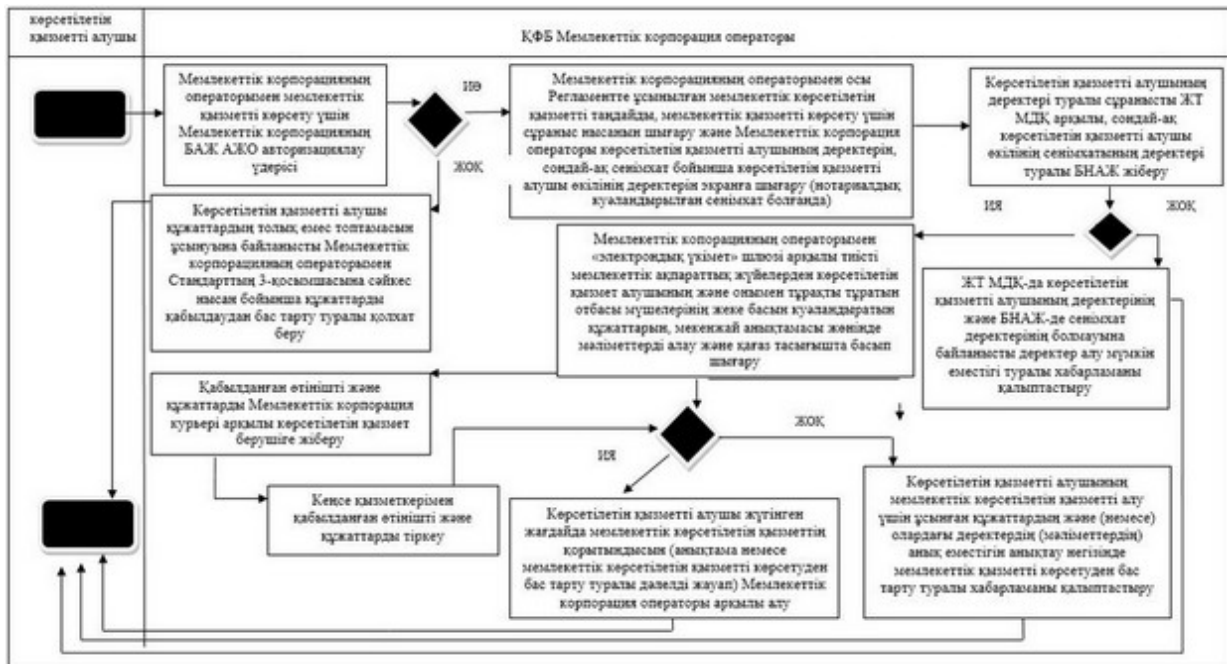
көрсетілетін қызметті алушы

ҚФБ Мемлекеттік корпорация операторы

Мемлекеттік корпорацияның операторымен мемлекеттік қызметті көрсету үшін Мемлекеттік корпорацияның БАЖ АЖО авторизациялау үдерісі

ИӘ

ЖОҚ

Мемлекеттік корпорацияның операторымен осы Регламентте ұсынылған мемлекеттік көрсетілетін қызметті таңдайды, мемлекеттік қызметті көрсету үшін сұраныс нысанын шығару және Мемлекеттік корпорация операторы көрсетілетін қызметті алушының деректерін, сондай-ақ сенімхат бойынша көрсетілетін қызметті алушы өкілінің деректерін экранға шығару (нотариалдық куәландырылған сенімхат болғанда)

Көрсетілетін қызметті алушының деректері туралы сұранысты ЖТ МДҚ арқылы, сондай-ақ көрсетілетін қызметті алушы өкілінің сенімхатының деректері туралы БНАЖ жіберу

Көрсетілетін қызметті алушы құжаттардың толық емес топтамасын ұсынуына байланысты Мемлекеттік корпорацияның операторымен Стандарттың 3-қосымшасына сәйкес нысан бойынша құжаттарды қабылдаудан бас тарту туралы қолхат беру

ИЯ

ЖОҚ

Мемлекеттік копорацияның операторымен «электрондық үкімет» шлюзі арқылы тиісті мемлекеттік ақпараттық жүйелерден көрсетілетін қызмет алушының және онымен тұрақты тұратын отбасы мүшелерінің жеке басын куәландыратын құжаттарын, мекенжай анықтамасы жөнінде мәліметтерді алу және қағаз тасымшта басып шығару

ЖТ МДҚ-да көрсетілетін қызметті алушының деректерінің және БНАЖ-де сенімхат деректерінің болмауына байланысты деректер алу мүмкін еместігі туралы хабарламаны қалыптастыру

Қабылданған өтінішті және құжаттарды Мемлекеттік корпорация курьері арқылы көрсетілетін қызмет берушіге жіберу

ЖОҚ

ИЯ

Кеңсе қызметкерімен қабылданған өтінішті және құжаттарды тіркеу

Көрсетілетін қызметті алушы жүгінген жағдайда мемлекеттік көрсетілетін қызметтің қорытындысын (анықтама немесе мемлекеттік көрсетілетін қызметті көрсетуден бас тарту туралы дәлелді жауап) Мемлекеттік корпорация операторы арқылы алу

Көрсетілетін қызметті алушының мемлекеттік көрсетілетін қызметті алу үшін ұсынған құжаттардың және (немесе) олардағы деректердің (мәліметтердің) анық еместігін анықтау негізінде мемлекеттік қызметті көрсетуден бас тарту туралы хабарламаны қалыптастыру